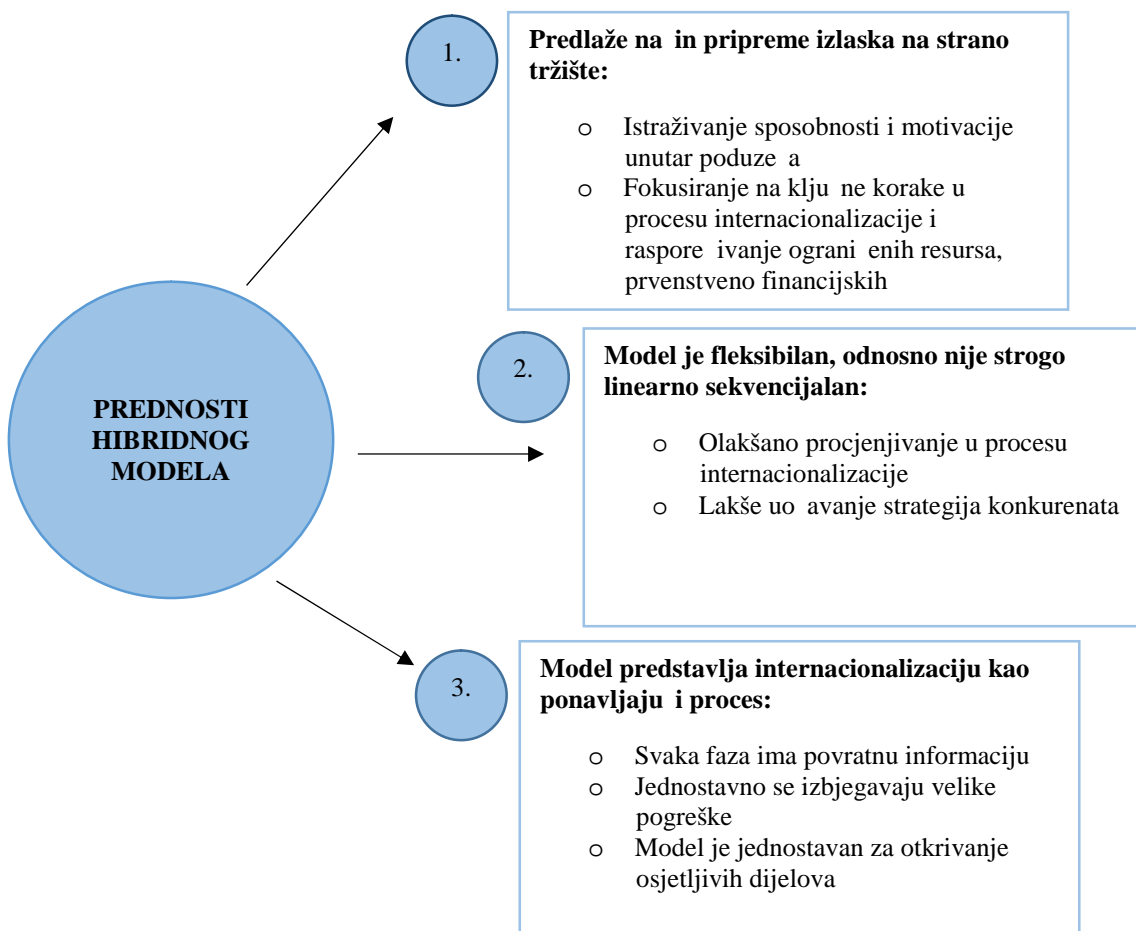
PREDNOSTI HIBRIDNOG MODELA

1.

Predlaže na in pripreme izlaska na strano tržište:

o Istraživanje sposobnosti i motivacije unutar poduze a
o Fokusiranje na klju ne korake u procesu internacionalizacije i raspore ivanje ograni enih resursa, prvenstveno financijskih

2.

Model je fleksibilan, odnosno nije strogo linearno sekvencijalan:

o Olakšano procjenjivanje u procesu internacionalizacije
o Lakše uo avanje strategija konkurenata

3.

Model predstavlja internacionalizaciju kao ponavljaju i proces:

o Svaka faza ima povratnu informaciju
o Jednostavno se izbjegavaju velike pogreške
o Model je jednostavan za otkrivanje osjetljivih dijelova